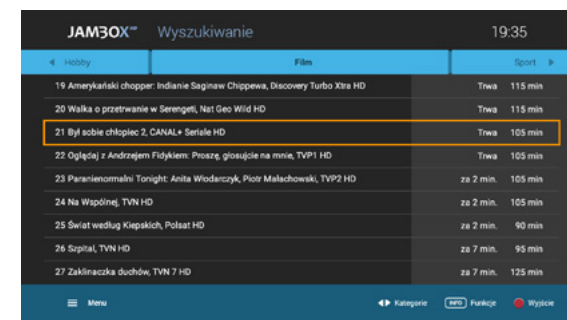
JAMBOX Wyszukiwanie 19:35

◄ Hobby | Film | Sport ►

| | | |
|---|---|---|
| 19 Amerykański chopper: Indianie Saginaw Chippewa, Discovery Turbo Xtra HD | Trwa | 115 min |
| 20 Walka o przetrwanie w Serengeti, Nat Geo Wild HD | Trwa | 115 min |
| 21 Był sobie chłopiec 2, CANAL+ Seriale HD | Trwa | 105 min |
| 22 Oglądaj z Andrzejem Fidykiem: Proszę, głosujcie na mnie, TVP1 HD | Trwa | 105 min |
| 23 Paranienormalni Tonight: Anita Włodarczyk, Piotr Małachowski, TVP2 HD | za 2 min. | 105 min |
| 24 Na Wspólnej, TVN HD | za 2 min. | 105 min |
| 25 Świat według Kiepskich, Polsat HD | za 2 min. | 90 min |
| 26 Szpital, TVN HD | za 7 min. | 95 min |
| 27 Zaklinaczka duchów, TVN 7 HD | za 7 min. | 125 min |

Menu Kategorie INFO Funkcje Wyjście